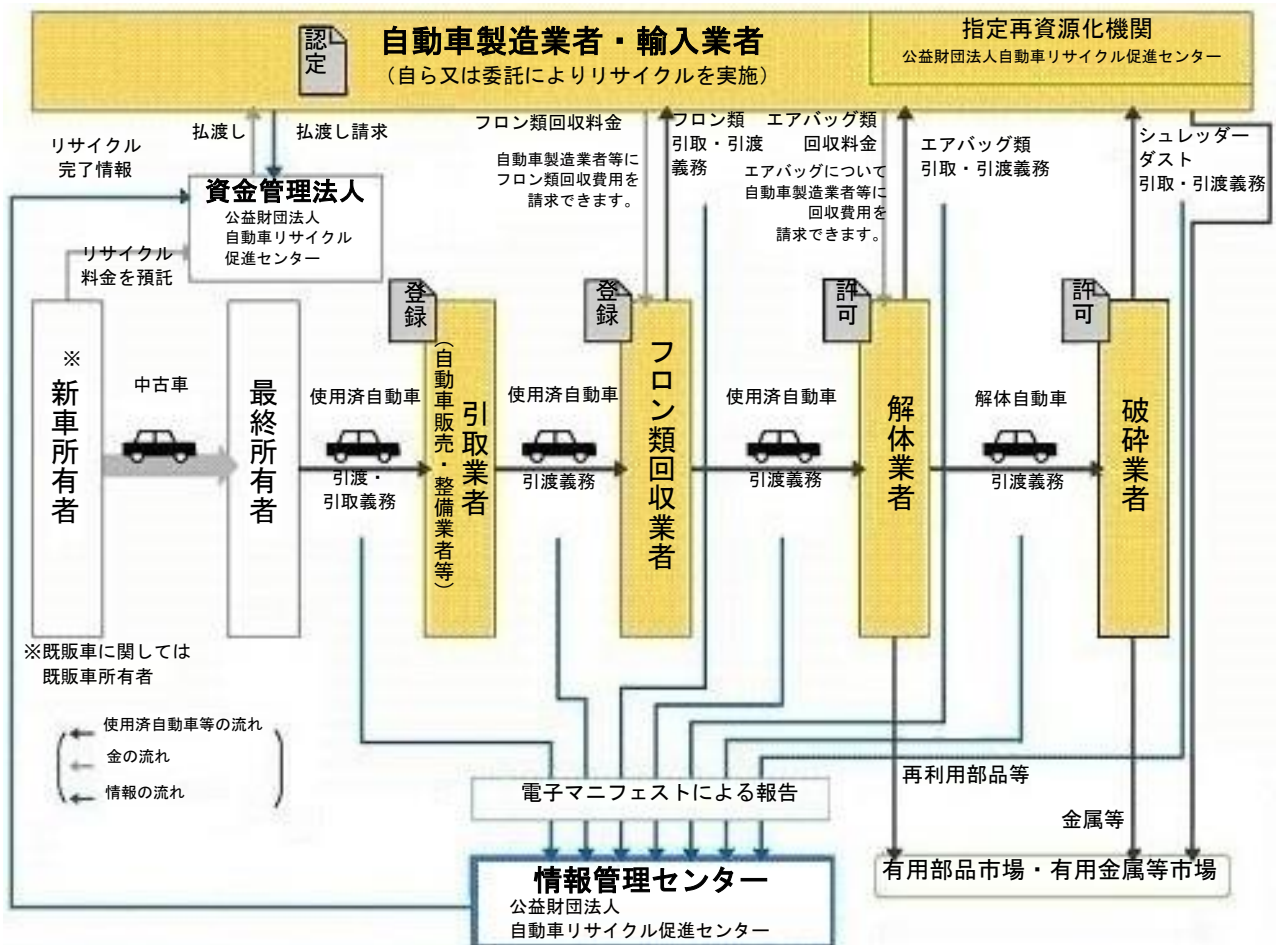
認定
自動車製造業者・輸入業者
（自ら又は委託によりリサイクルを実施）

指定再資源化機関
公益財団法人自動車リサイクル促進センター

リサイクル完了情報

払渡し

払渡し請求

フロン類回収料金

自動車製造業者等にフロン類回収費用を請求できます。

フロン類引取・引渡義務

エアバッグ類回収料金

エアバッグについて自動車製造業者等に回収費用を請求できます。

エアバッグ類引取・引渡義務

シュレッダーダスト引取・引渡義務

資金管理法人
公益財団法人
自動車リサイクル促進センター

リサイクル料金を預託

※
新車所有者

中古車

最終所有者

使用済自動車
引渡・引取義務

登録
引取業者
（自動車販売・整備業者等）

使用済自動車
引渡義務

登録
フロン類回収業者

使用済自動車
引渡義務

許可
解体業者

解体自動車
引渡義務

許可
破砕業者

※既販車に関しては既販車所有者

使用済自動車等の流れ
金の流れ
情報の流れ

再利用部品等

電子マニフェストによる報告

金属等

情報管理センター
公益財団法人
自動車リサイクル促進センター

有用部品市場・有用金属等市場